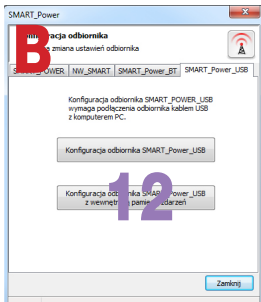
SMART_Power

B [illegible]nfiguracja odbiornika
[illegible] zmiana ustawień odbiornika

SMART_POWER | NW_SMART | SMART_Power_BT | SMART_Power_USB

Konfiguracja odbiornika SMART_POWER_USB wymaga podłączenia odbiornika kablem USB z komputerem PC.

Konfiguracja odbiornika SMART_Power_USB

Konfiguracja odbiornika SMART_Power_USB z wewnętrz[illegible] pamię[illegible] zdarzeń

12

Zamknij